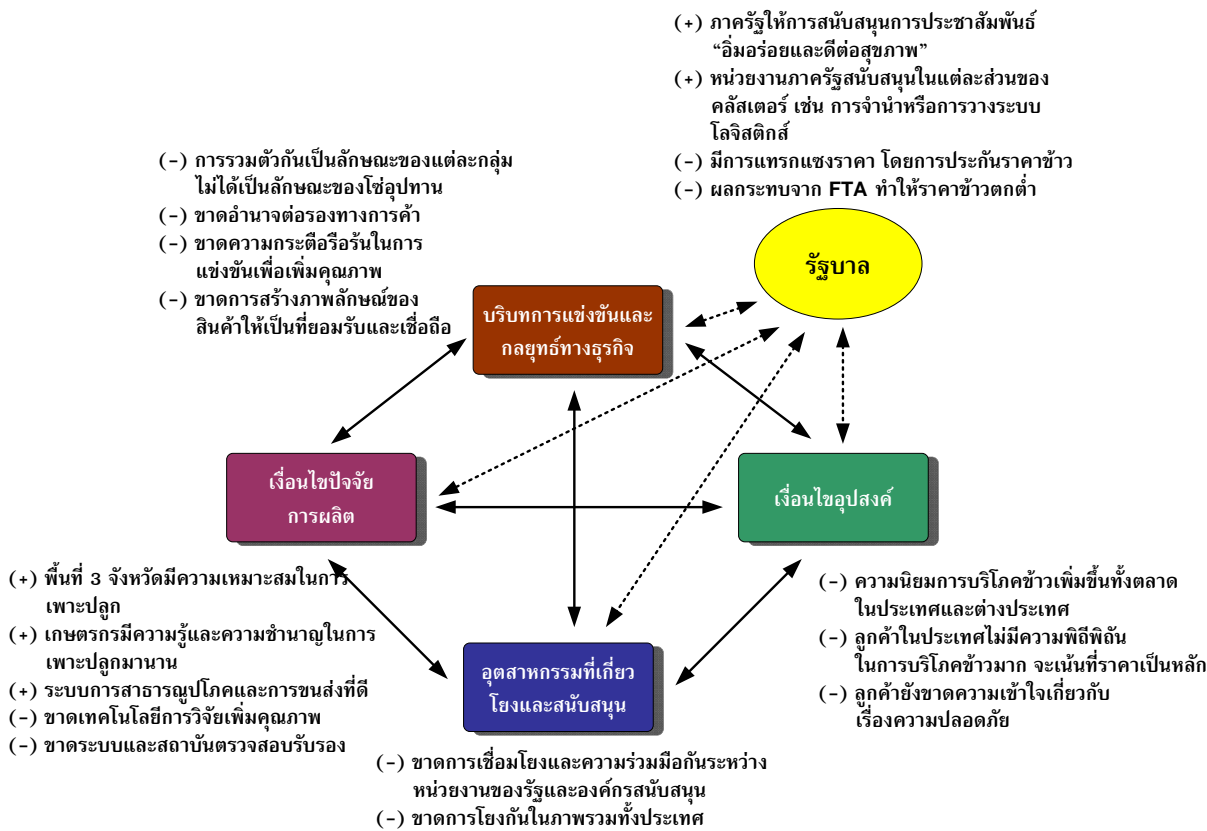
(+) ภาครัฐให้การสนับสนุนการประชาสัมพันธ์ “อิ่มอร่อยและดีต่อสุขภาพ”
(+) หน่วยงานภาครัฐสนับสนุนในแต่ละส่วนของคลัสเตอร์ เช่น การจำนำหรือการวางระบบโลจิสติกส์
(-) มีการแทรกแซงราคา โดยการประกันราคาข้าว
(-) ผลกระทบจาก FTA ทำให้ราคาข้าวตกต่ำ

(-) การรวมตัวกันเป็นลักษณะของแต่ละกลุ่ม ไม่ได้เป็นลักษณะของโซ่อุปทาน
(-) ขาดอำนาจต่อรองทางการค้า
(-) ขาดความกระตือรือร้นในการแข่งขันเพื่อเพิ่มคุณภาพ
(-) ขาดการสร้างภาพลักษณ์ของสินค้าให้เป็นที่ยอมรับและเชื่อถือ

รัฐบาล

บริบทการแข่งขันและกลยุทธ์ทางธุรกิจ

เงื่อนไขปัจจัยการผลิต

เงื่อนไขอุปสงค์

อุตสาหกรรมที่เกี่ยวโยงและสนับสนุน

(+) พื้นที่ 3 จังหวัดมีความเหมาะสมในการเพาะปลูก
(+) เกษตรกรมีความรู้และความชำนาญในการเพาะปลูกมานาน
(+) ระบบการสาธารณูปโภคและการขนส่งที่ดี
(-) ขาดเทคโนโลยีการวิจัยเพิ่มคุณภาพ
(-) ขาดระบบและสถาบันตรวจสอบรับรอง

(-) ความนิยมการบริโภคข้าวเพิ่มขึ้นทั้งตลาดในประเทศและต่างประเทศ
(-) ลูกค้าในประเทศไม่มีความพิถีพิถันในการบริโภคข้าวมาก จะเน้นที่ราคาเป็นหลัก
(-) ลูกค้ายังขาดความเข้าใจเกี่ยวกับเรื่องความปลอดภัย

(-) ขาดการเชื่อมโยงและความร่วมมือกันระหว่างหน่วยงานของรัฐและองค์กรสนับสนุน
(-) ขาดการโยงกันในภาพรวมทั้งประเทศ